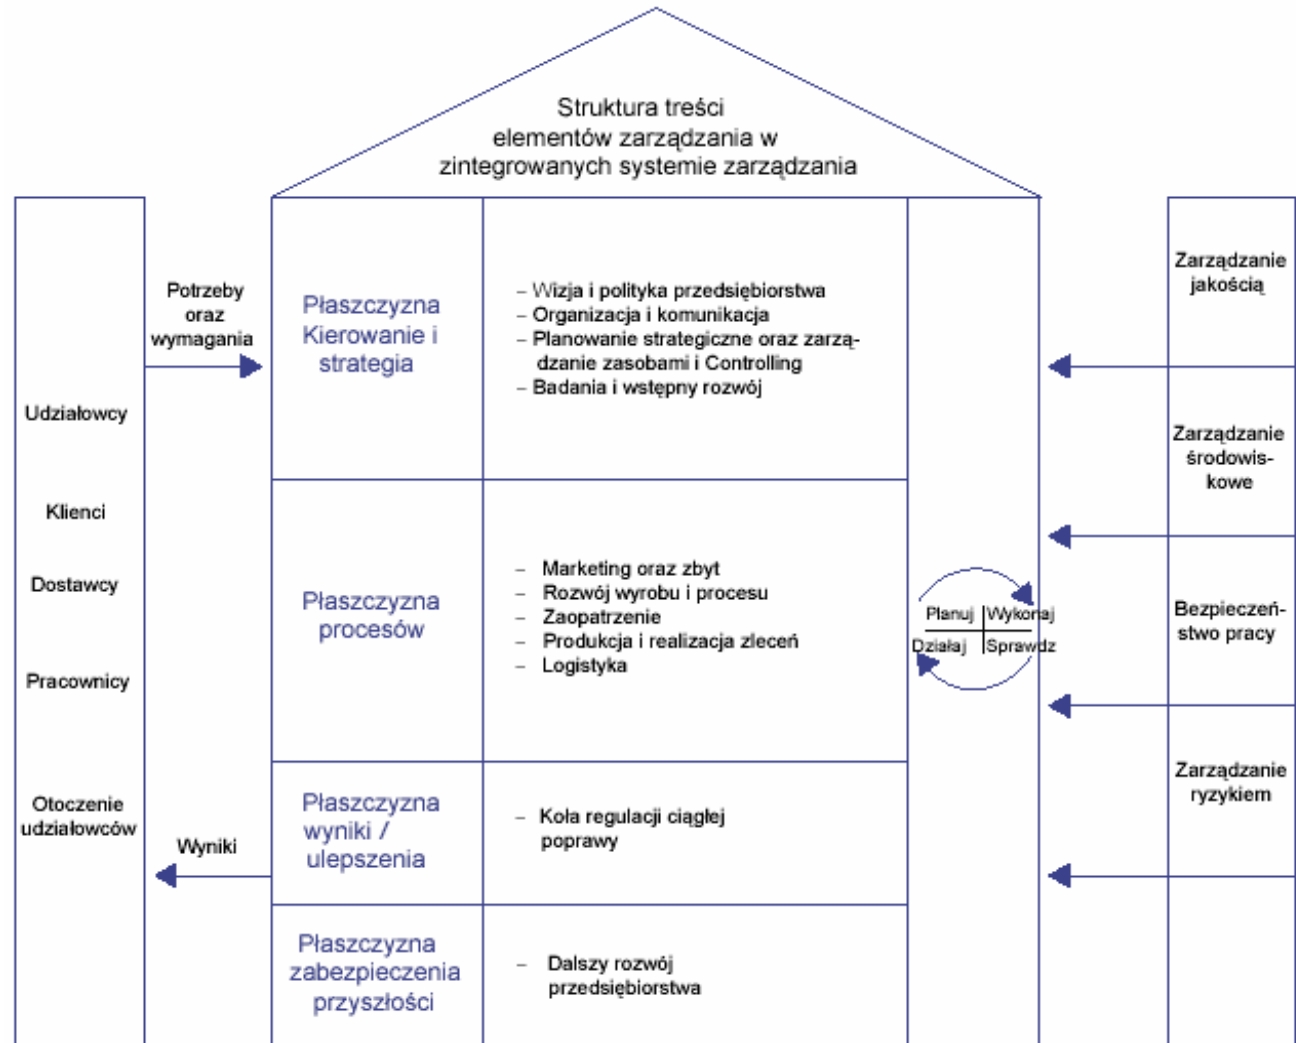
Struktura treści elementów zarządzania w zintegrowanych systemie zarządzania

Udziałowcy

Klienci

Dostawcy

Pracownicy

Otoczenie udziałowców

Potrzeby oraz wymagania

Wyniki

Płaszczyzna Kierowanie i strategia

– Wizja i polityka przedsiębiorstwa
– Organizacja i komunikacja
– Planowanie strategiczne oraz zarządzanie zasobami i Controlling
– Badania i wstępny rozwój

Płaszczyzna procesów

– Marketing oraz zbyt
– Rozwój wyrobu i procesu
– Zaopatrzenie
– Produkcja i realizacja zleceń
– Logistyka

Płaszczyzna wyniki / ulepszenia

– Koła regulacji ciągłej poprawy

Płaszczyzna zabezpieczenia przyszłości

– Dalszy rozwój przedsiębiorstwa

Planuj | Wykonaj
Działaj | Sprawdź

Zarządzanie jakością

Zarządzanie środowiskowe

Bezpieczeństwo pracy

Zarządzanie ryzykiem